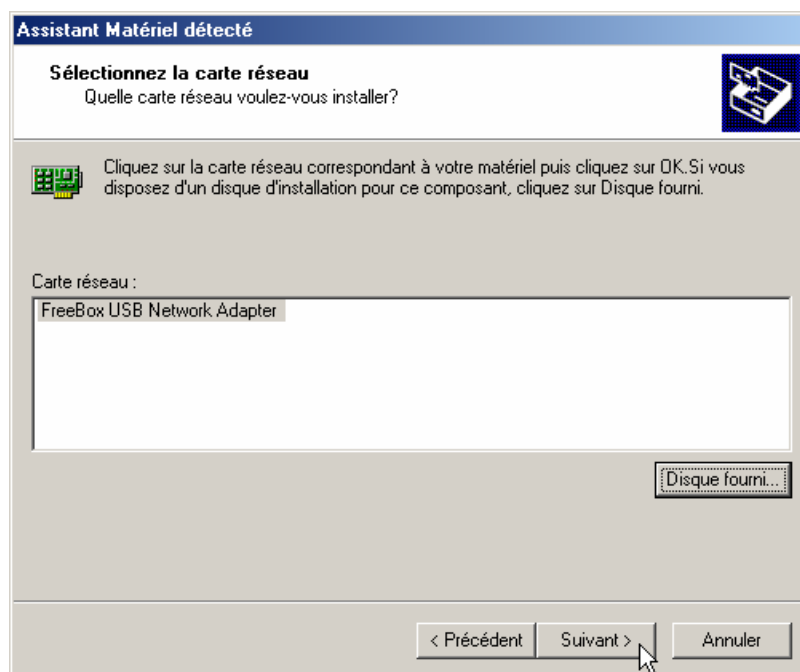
Assistant Matériel détecté

Sélectionnez la carte réseau
Quelle carte réseau voulez-vous installer?

Cliquez sur la carte réseau correspondant à votre matériel puis cliquez sur OK.Si vous disposez d'un disque d'installation pour ce composant, cliquez sur Disque fourni.

Carte réseau :

FreeBox USB Network Adapter

Disque fourni...

< Précédent
Suivant >
Annuler